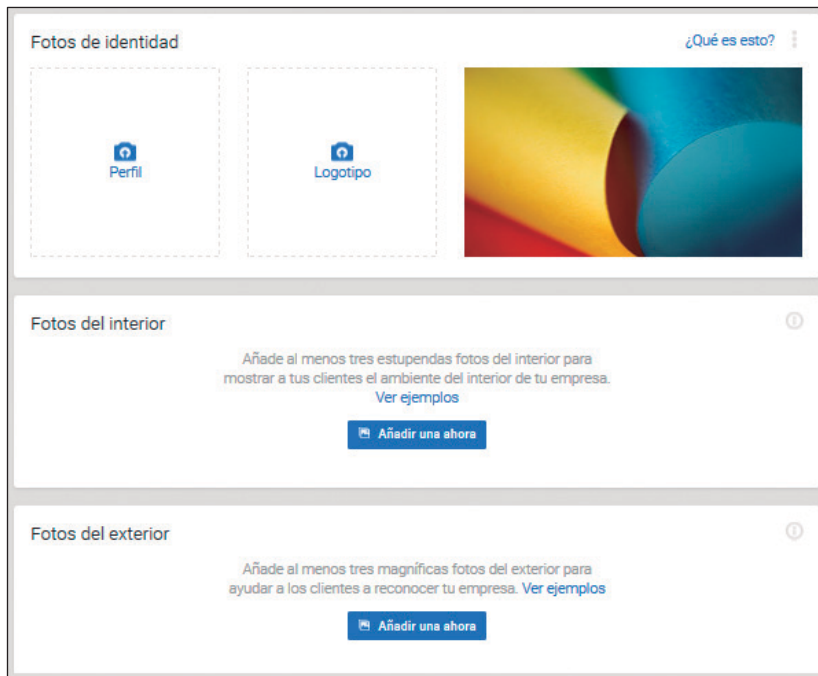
Fotos de identidad

¿Qué es esto?

Perfil

Logotipo

Fotos del interior

Añade al menos tres estupendas fotos del interior para mostrar a tus clientes el ambiente del interior de tu empresa. Ver ejemplos

Añadir una ahora

Fotos del exterior

Añade al menos tres magníficas fotos del exterior para ayudar a los clientes a reconocer tu empresa. Ver ejemplos

Añadir una ahora